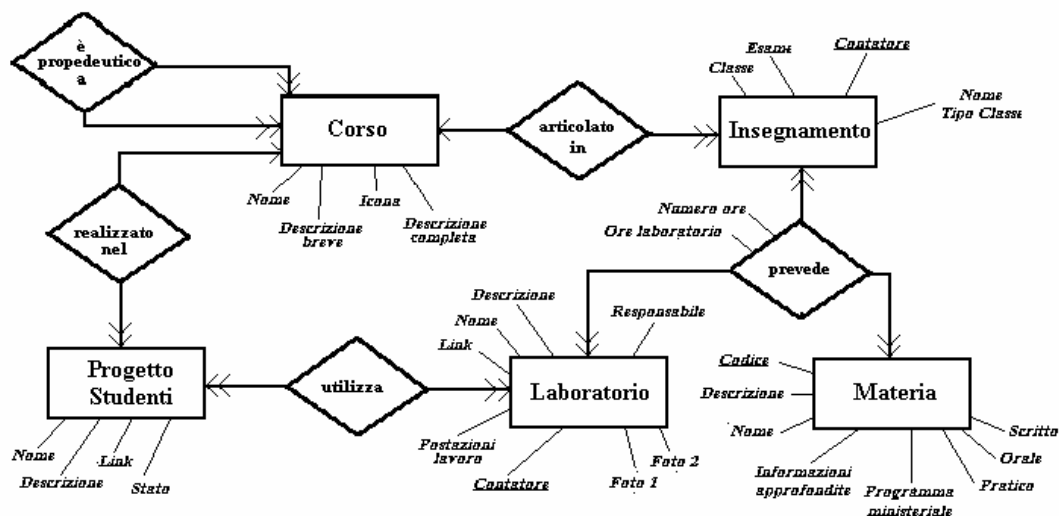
è propedeutico a

Corso

Nome
Descrizione breve
Icona
Descrizione completa

articolato in

Insegnamento

Classe
Esame
Contatore
Nome
Tipo Classe

realizzato nel

Numero ore
Ore laboratorio

prevede

Progetto Studenti

Nome
Descrizione
Link
Stato

utilizza

Descrizione
Nome
Link
Responsabile

Laboratorio

Postazioni lavoro
Contatore
Foto 1
Foto 2

Materia

Codice
Descrizione
Nome
Informazioni approfondite
Programma ministeriale
Pratico
Orale
Scritto